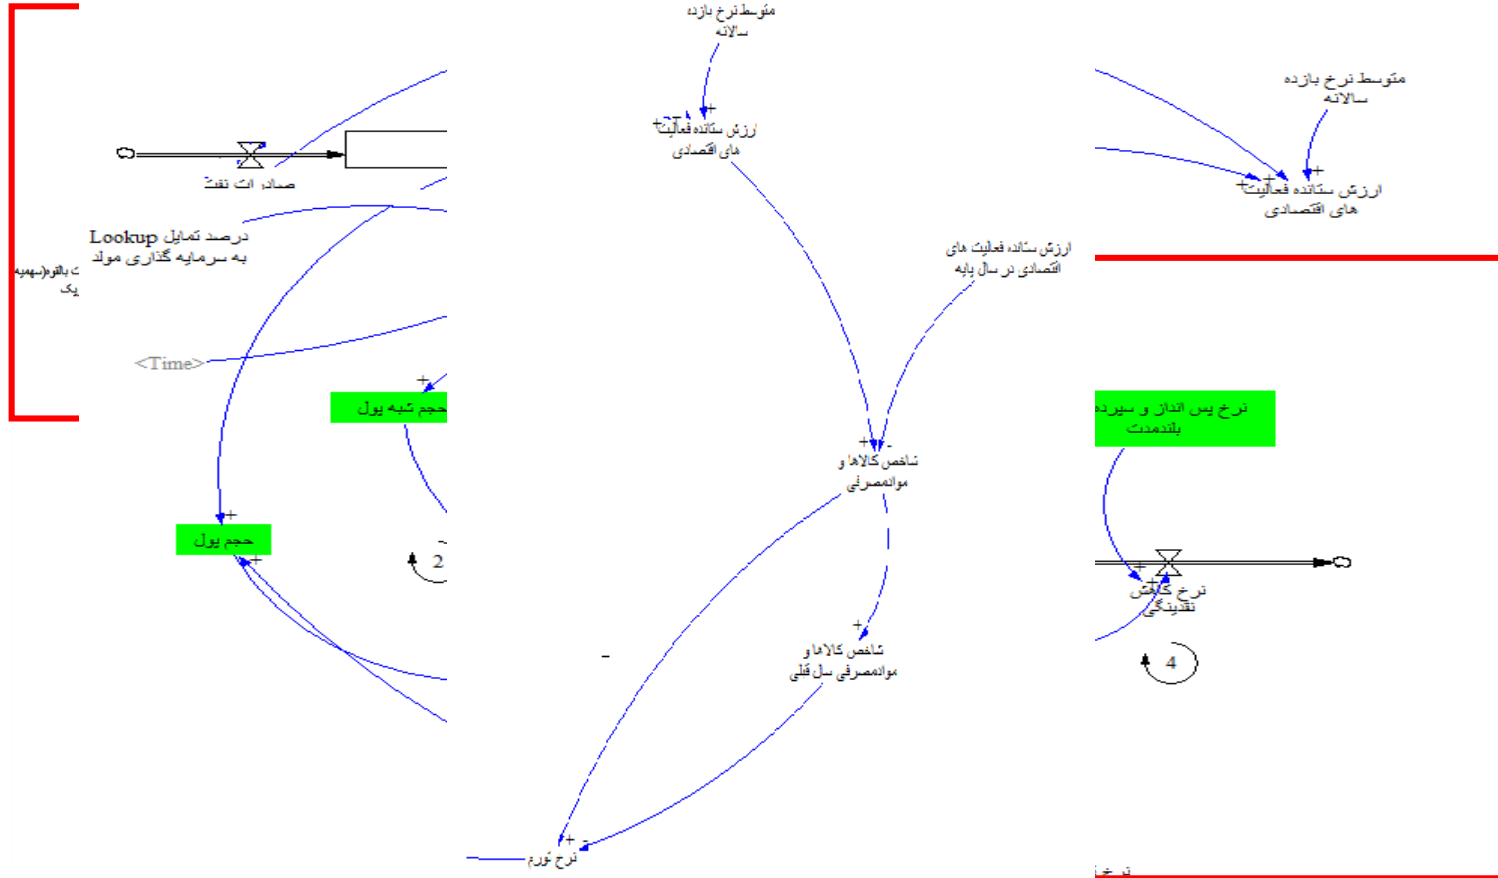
متوسط نرخ بازده سالانه

+

ارزش ستانده فعالیت های اقتصادی

+

متوسط نرخ بازده سالانه

+

ارزش ستانده فعالیت های اقتصادی

+

صادرات نفت

Lookup درصد تمایل به سرمایه گذاری مولد

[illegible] بالقوه(سهمیه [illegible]

یک

<Time>

+

حجم شبه پول

ارزش ستانده فعالیت های اقتصادی در سال پایه

نرخ پس انداز و سپرده بلندمدت

+

شاخص کالاها و موادمصرفی

+

حجم پول

+

2

+

+

نرخ کاهش نقدینگی

4

+

شاخص کالاها و موادمصرفی سال قبلی

-

+

-

نرخ تورم

نرخ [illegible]